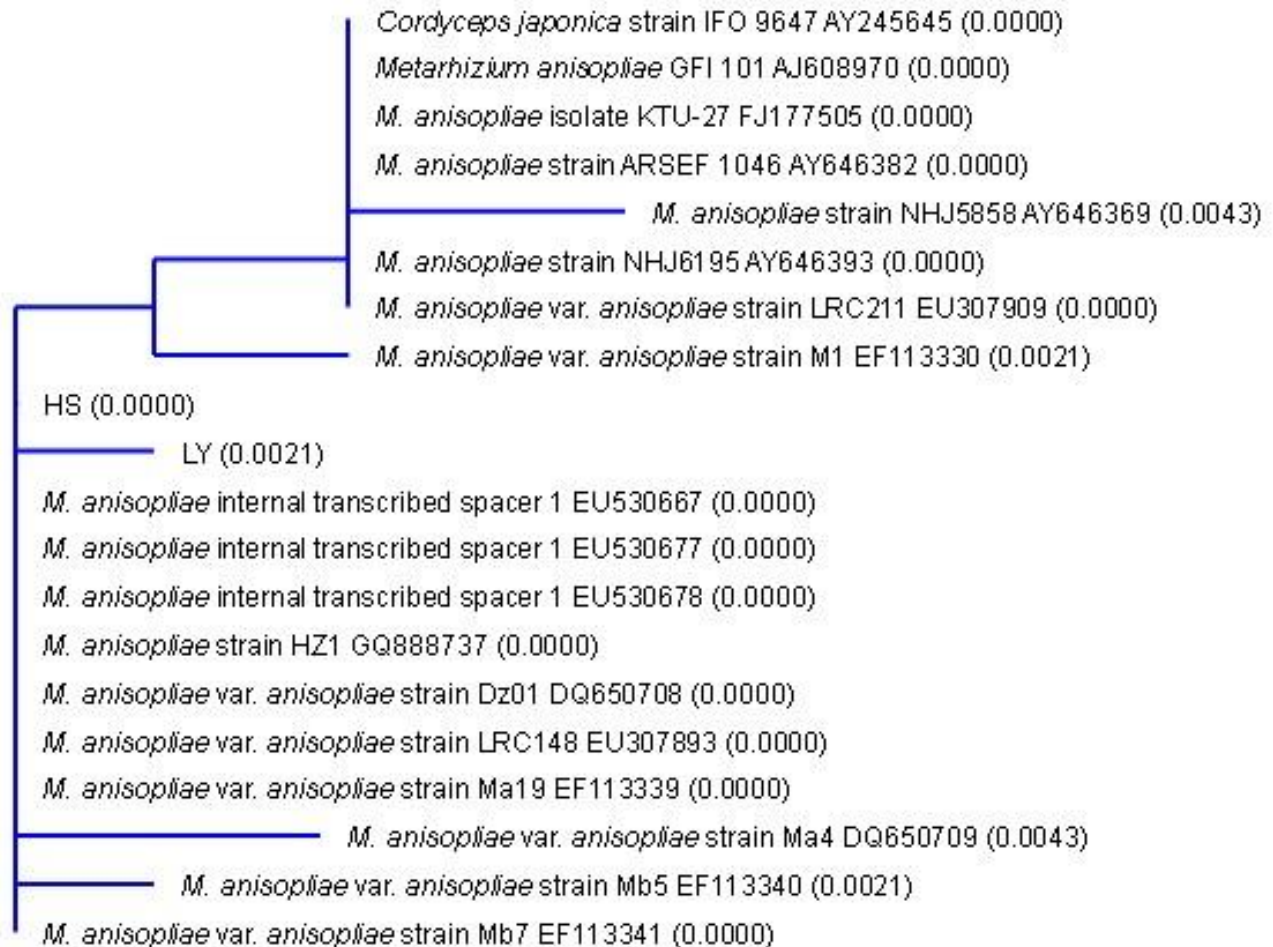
Cordyceps japonica strain IFO 9647 AY245645 (0.0000)
Metarhizium anisopliae GFI 101 AJ608970 (0.0000)
M. anisopliae isolate KTU-27 FJ177505 (0.0000)
M. anisopliae strain ARSEF 1046 AY646382 (0.0000)
M. anisopliae strain NHJ5858 AY646369 (0.0043)
M. anisopliae strain NHJ6195 AY646393 (0.0000)
M. anisopliae var. anisopliae strain LRC211 EU307909 (0.0000)
M. anisopliae var. anisopliae strain M1 EF113330 (0.0021)
HS (0.0000)
LY (0.0021)
M. anisopliae internal transcribed spacer 1 EU530667 (0.0000)
M. anisopliae internal transcribed spacer 1 EU530677 (0.0000)
M. anisopliae internal transcribed spacer 1 EU530678 (0.0000)
M. anisopliae strain HZ1 GQ888737 (0.0000)
M. anisopliae var. anisopliae strain Dz01 DQ650708 (0.0000)
M. anisopliae var. anisopliae strain LRC148 EU307893 (0.0000)
M. anisopliae var. anisopliae strain Ma19 EF113339 (0.0000)
M. anisopliae var. anisopliae strain Ma4 DQ650709 (0.0043)
M. anisopliae var. anisopliae strain Mb5 EF113340 (0.0021)
M. anisopliae var. anisopliae strain Mb7 EF113341 (0.0000)